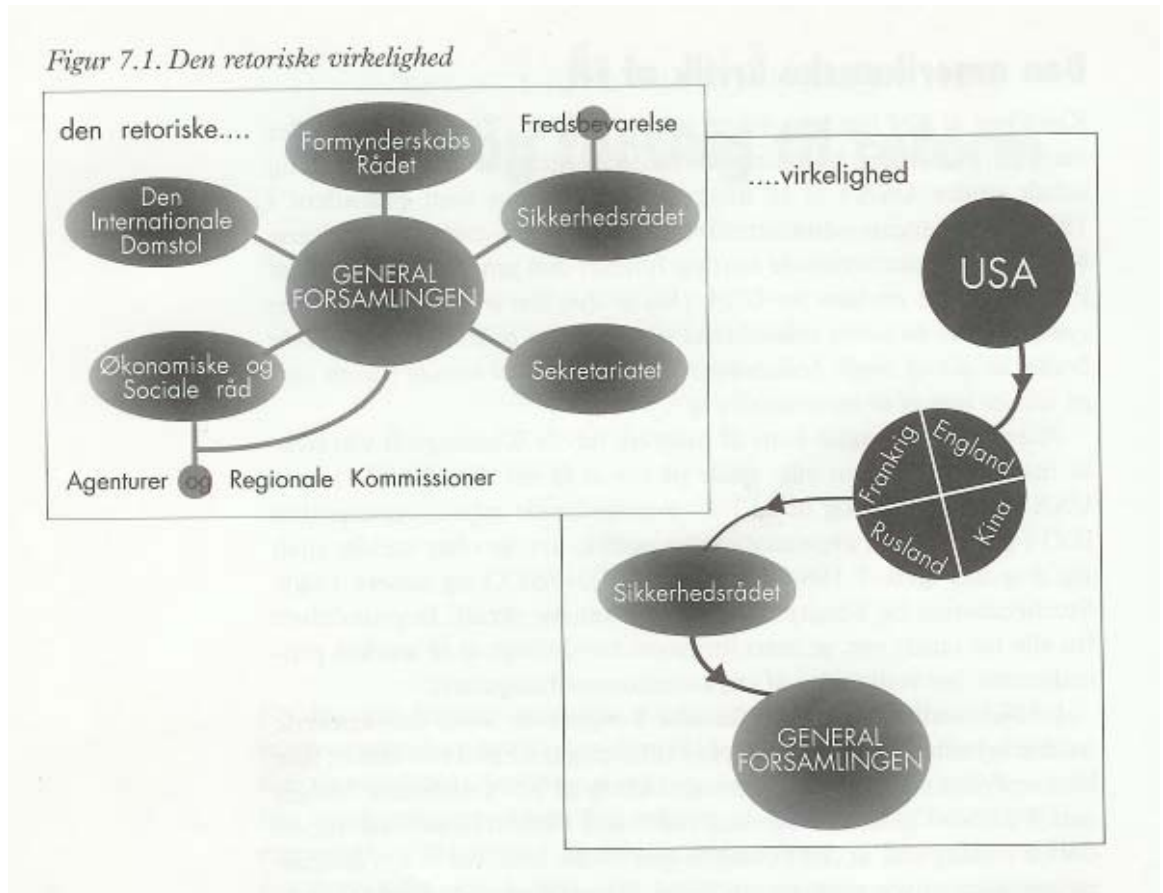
Figur 7.1. Den retoriske virkelighed

den retoriske....

Formynderskabs Rådet

Fredsbevarelse

Den Internationale Domstol

Sikkerhedsrådet

GENERAL FORSAMLINGEN

Økonomiske og Sociale råd

Sekretariatet

Agenturer og Regionale Kommissioner

....virkelighed

USA

England

Frankrig

Kina

Rusland

Sikkerhedsrådet

GENERAL FORSAMLINGEN